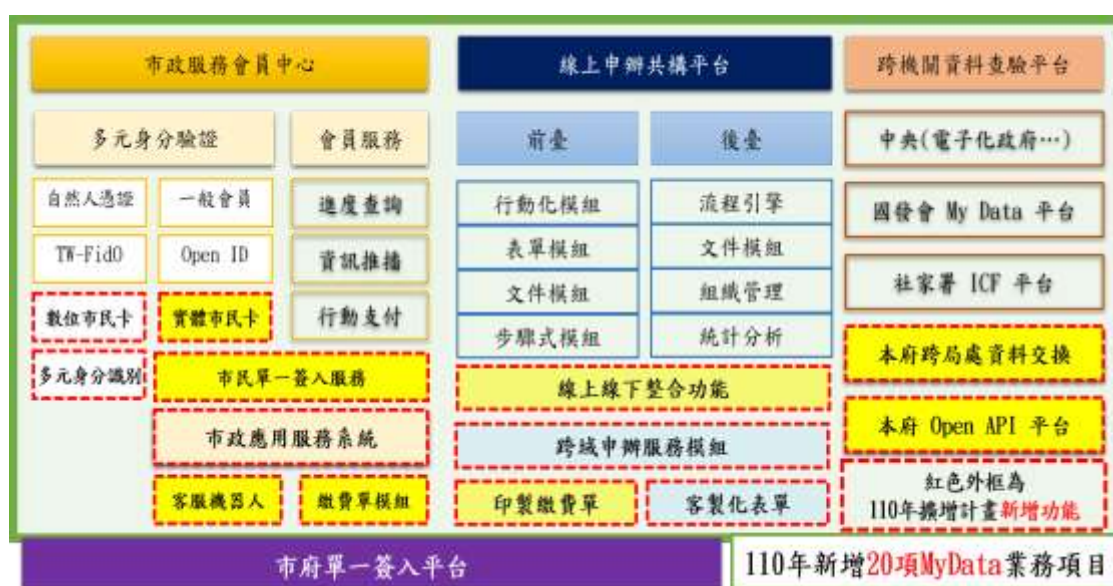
市政服務會員中心

多元身分驗證

會員服務

自然人憑證

一般會員

進度查詢

TW-FidO

Open ID

資訊推播

數位市民卡

實體市民卡

行動支付

多元身分識別

市民單一簽入服務

市政應用服務系統

客服機器人

繳費單模組

線上申辦共構平台

前臺

後臺

行動化模組

流程引擎

表單模組

文件模組

文件模組

組織管理

步驟式模組

統計分析

線上線下整合功能

跨域申辦服務模組

印製繳費單

客製化表單

跨機關資料查驗平台

中央(電子化政府…)

國發會 My Data 平台

社家署 ICF 平台

本府跨局處資料交換

本府 Open API 平台

紅色外框為 110年擴增計畫新增功能

市府單一簽入平台

110年新增20項MyData業務項目